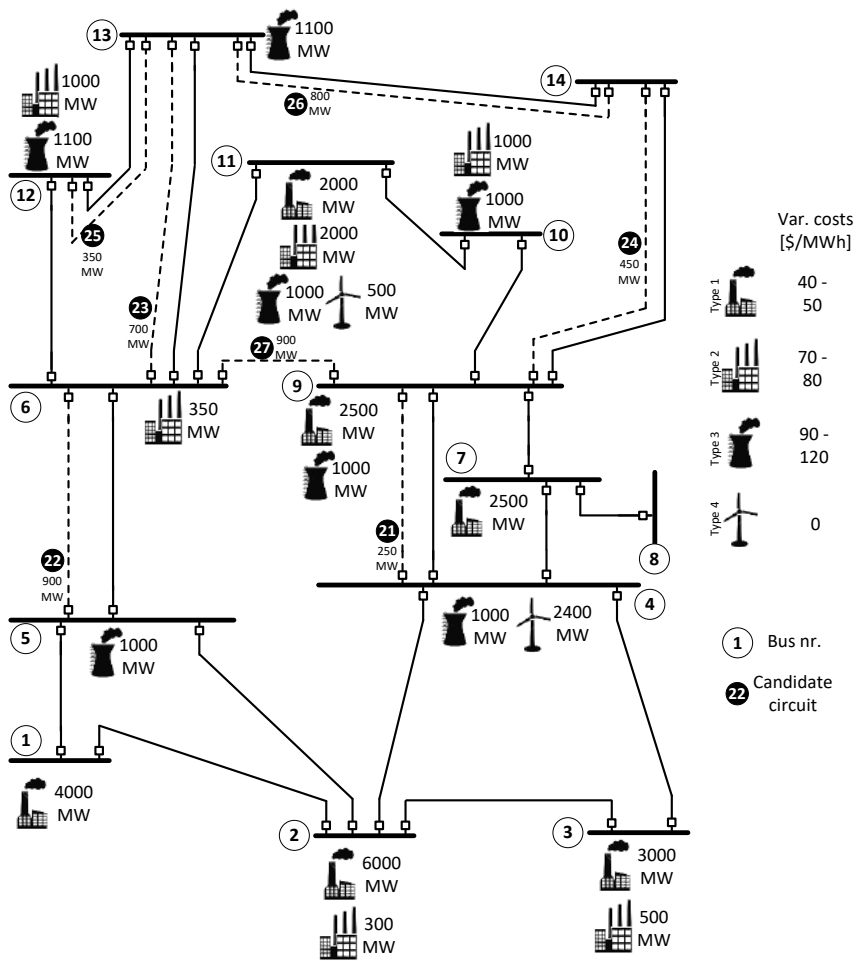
13
1100 MW
14
26
800 MW
1000 MW
1100 MW
12
11
2000 MW
2000 MW
1000 MW
1000 MW
10
25
350 MW
1000 MW
500 MW
24
450 MW
Var. costs [\$/MWh]
Type 1
40 - 50
Type 2
70 - 80
Type 3
90 - 120
Type 4
0
23
700 MW
27
900 MW
6
350 MW
9
2500 MW
1000 MW
7
2500 MW
8
22
900 MW
21
250 MW
4
5
1000 MW
1000 MW
2400 MW
1
Bus nr.
22
Candidate circuit
1
4000 MW
2
6000 MW
300 MW
3
3000 MW
500 MW